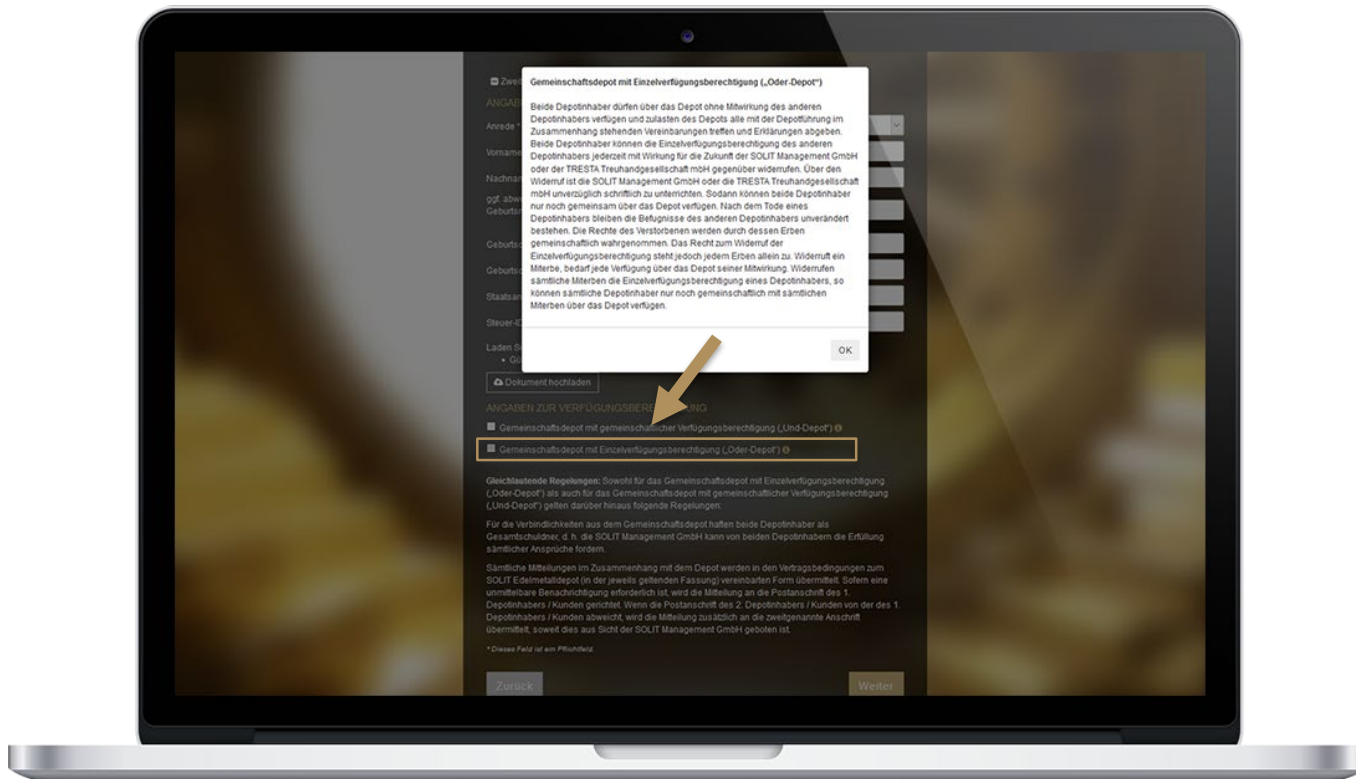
Zwei

ANGAB

Anrede

Vorname

Nachname

ggf. abw. Geburts

Geburts

Geburts

Staatsan

Steuer-I

Laden S
• Gü

Gemeinschaftsdepot mit Einzelverfügungsberechtigung („Oder-Depot")

Beide Depotinhaber dürfen über das Depot ohne Mitwirkung des anderen Depotinhabers verfügen und zulasten des Depots alle mit der Depotführung im Zusammenhang stehenden Vereinbarungen treffen und Erklärungen abgeben. Beide Depotinhaber können die Einzelverfügungsberechtigung des anderen Depotinhabers jederzeit mit Wirkung für die Zukunft der SOLIT Management GmbH oder der TRESTA Treuhandgesellschaft mbH gegenüber widerrufen. Über den Widerruf ist die SOLIT Management GmbH oder die TRESTA Treuhandgesellschaft mbH unverzüglich schriftlich zu unterrichten. Sodann können beide Depotinhaber nur noch gemeinsam über das Depot verfügen. Nach dem Tode eines Depotinhabers bleiben die Befugnisse des anderen Depotinhabers unverändert bestehen. Die Rechte des Verstorbenen werden durch dessen Erben gemeinschaftlich wahrgenommen. Das Recht zum Widerruf der Einzelverfügungsberechtigung steht jedoch jedem Erben allein zu. Widerruft ein Miterbe, bedarf jede Verfügung über das Depot seiner Mitwirkung. Widerrufen sämtliche Miterben die Einzelverfügungsberechtigung eines Depotinhabers, so können sämtliche Depotinhaber nur noch gemeinschaftlich mit sämtlichen Miterben über das Depot verfügen.

OK

Dokument hochladen

ANGABEN ZUR VERFÜGUNGSBERE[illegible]UNG

Gemeinschaftsdepot mit gemeinsch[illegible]licher Verfügungsberechtigung („Und-Depot")

Gemeinschaftsdepot mit Einzelverfügungsberechtigung („Oder-Depot")

Gleichlautende Regelungen: Sowohl für das Gemeinschaftsdepot mit Einzelverfügungsberechtigung („Oder-Depot") als auch für das Gemeinschaftsdepot mit gemeinschaftlicher Verfügungsberechtigung („Und-Depot") gelten darüber hinaus folgende Regelungen:

Für die Verbindlichkeiten aus dem Gemeinschaftsdepot haften beide Depotinhaber als Gesamtschuldner, d. h. die SOLIT Management GmbH kann von beiden Depotinhabern die Erfüllung sämtlicher Ansprüche fordern.

Sämtliche Mitteilungen im Zusammenhang mit dem Depot werden in den Vertragsbedingungen zum SOLIT Edelmetalldepot (in der jeweils geltenden Fassung) vereinbarten Form übermittelt. Sofern eine unmittelbare Benachrichtigung erforderlich ist, wird die Mitteilung an die Postanschrift des 1. Depotinhabers / Kunden gerichtet. Wenn die Postanschrift des 2. Depotinhabers / Kunden von der des 1. Depotinhabers / Kunden abweicht, wird die Mitteilung zusätzlich an die zweitgenannte Anschrift übermittelt, soweit dies aus Sicht der SOLIT Management GmbH geboten ist.

* Dieses Feld ist ein Pflichtfeld.

Zurück

Weiter